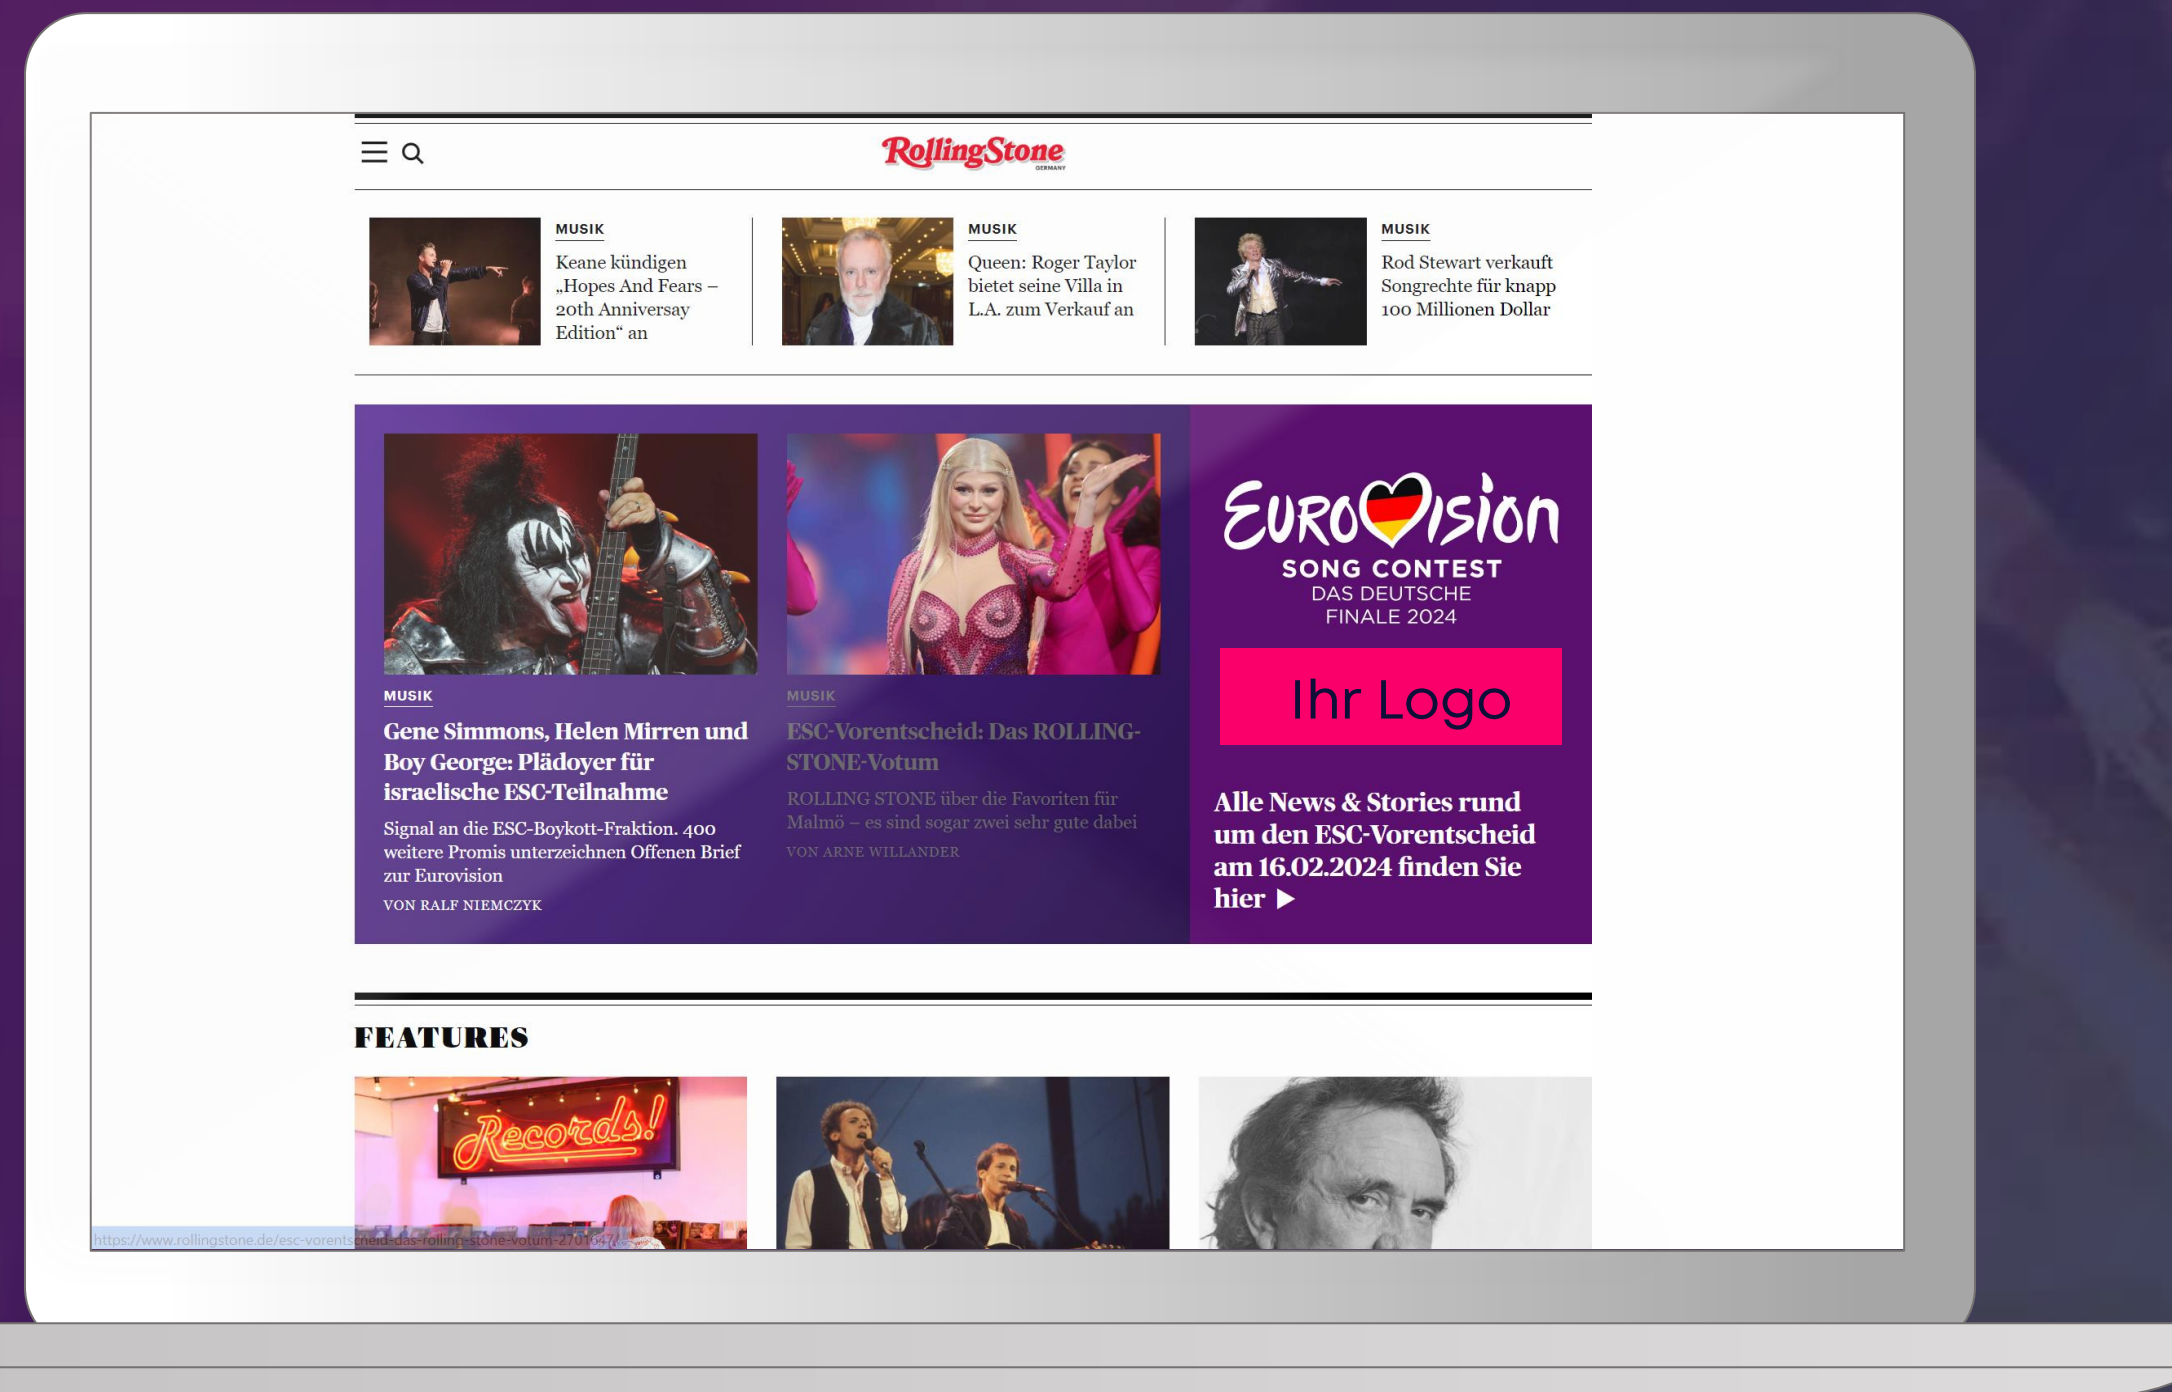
RollingStone
GERMANY

MUSIK
Keane kündigen „Hopes And Fears – 20th Anniversay Edition“ an

MUSIK
Queen: Roger Taylor bietet seine Villa in L.A. zum Verkauf an

MUSIK
Rod Stewart verkauft Songrechte für knapp 100 Millionen Dollar

MUSIK
Gene Simmons, Helen Mirren und Boy George: Plädoyer für israelische ESC-Teilnahme
Signal an die ESC-Boykott-Fraktion. 400 weitere Promis unterzeichnen Offenen Brief zur Eurovision
VON RALF NIEMCZYK

MUSIK
ESC-Vorentscheid: Das ROLLING-STONE-Votum
ROLLING STONE über die Favoriten für Malmö – es sind sogar zwei sehr gute dabei
VON ARNE WILLANDER

EUROVISION
SONG CONTEST
DAS DEUTSCHE FINALE 2024
Ihr Logo
Alle News & Stories rund um den ESC-Vorentscheid am 16.02.2024 finden Sie hier ▶

FEATURES

Records!

https://www.rollingstone.de/esc-vorentscheid-das-rolling-stone-votum-2701647/